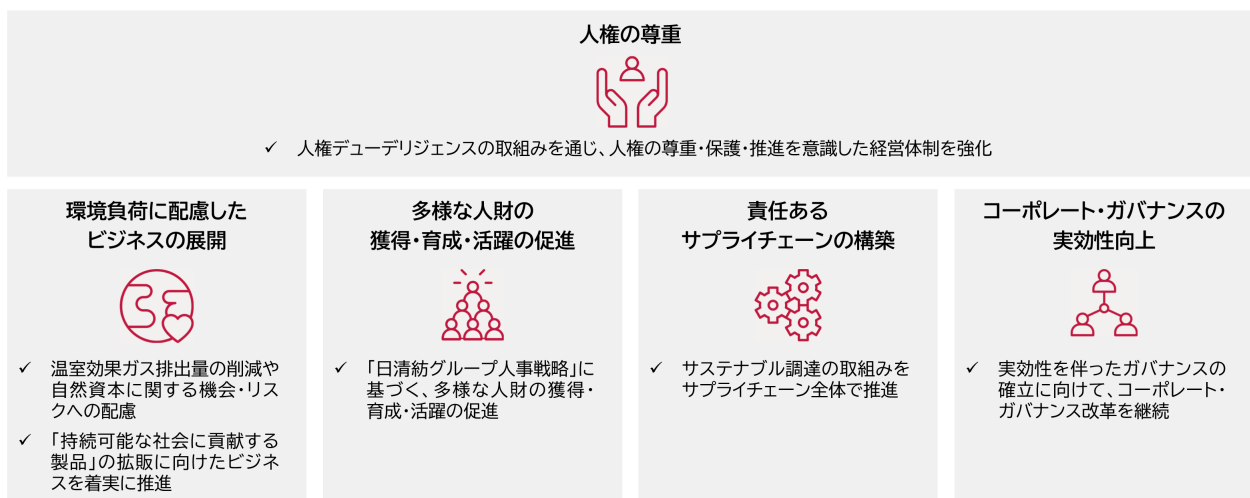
人権の尊重

✓ 人権デューデリジェンスの取組みを通じ、人権の尊重・保護・推進を意識した経営体制を強化

環境負荷に配慮したビジネスの展開

✓ 温室効果ガス排出量の削減や自然資本に関する機会・リスクへの配慮

✓ 「持続可能な社会に貢献する製品」の拡販に向けたビジネスを着実に推進

多様な人財の獲得・育成・活躍の促進

✓ 「日清紡グループ人事戦略」に基づく、多様な人財の獲得・育成・活躍の促進

責任あるサプライチェーンの構築

✓ サステナブル調達の取組みをサプライチェーン全体で推進

コーポレート・ガバナンスの実効性向上

✓ 実効性を伴ったガバナンスの確立に向けて、コーポレート・ガバナンス改革を継続